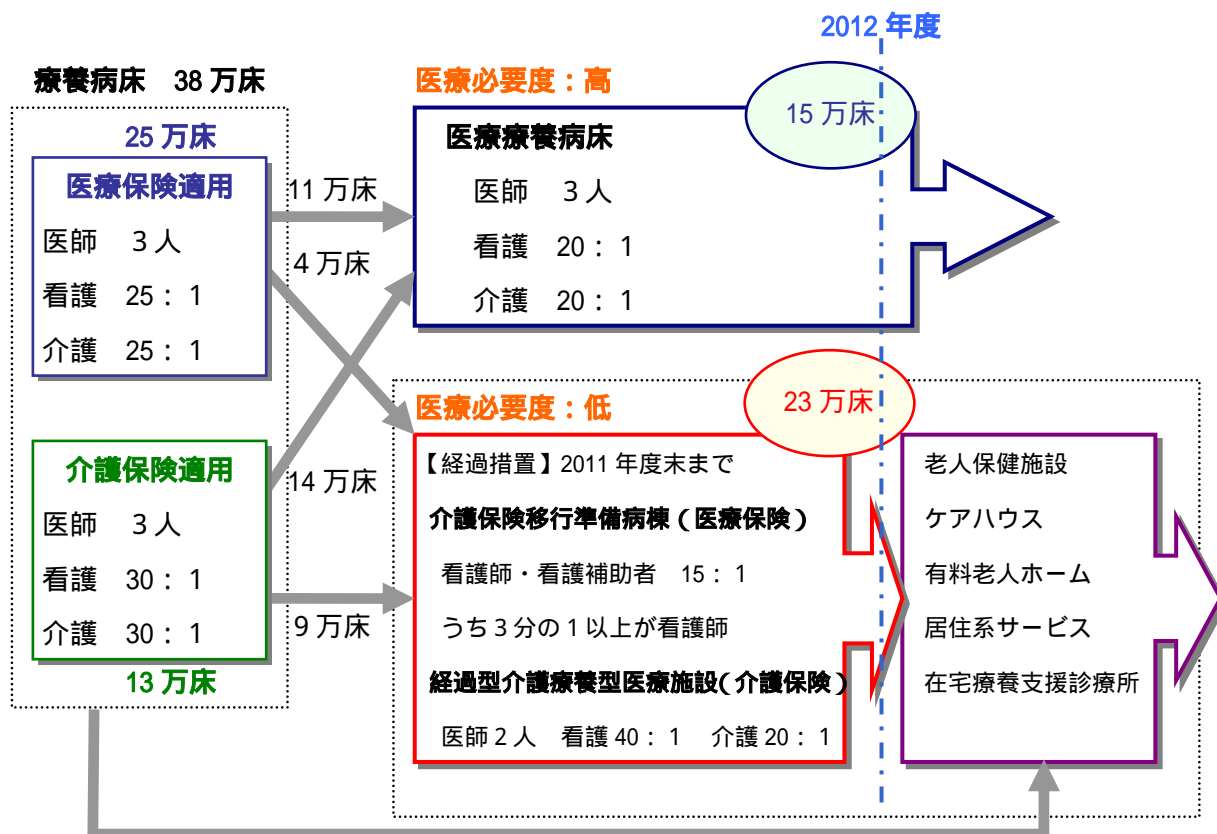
2012 年度

療養病床　38 万床

25 万床

医療保険適用

医師　３人

看護　25：１

介護　25：１

介護保険適用

医師　３人

看護　30：１

介護　30：１

13 万床

11 万床

4 万床

14 万床

9 万床

医療必要度：高

15 万床

医療療養病床

医師　３人

看護　20：１

介護　20：１

医療必要度：低

23 万床

【経過措置】2011 年度末まで

介護保険移行準備病棟（医療保険）

看護師・看護補助者　15：１

うち３分の１以上が看護師

経過型介護療養型医療施設（介護保険）

医師２人　看護 40：１　介護 20：１

老人保健施設

ケアハウス

有料老人ホーム

居住系サービス

在宅療養支援診療所